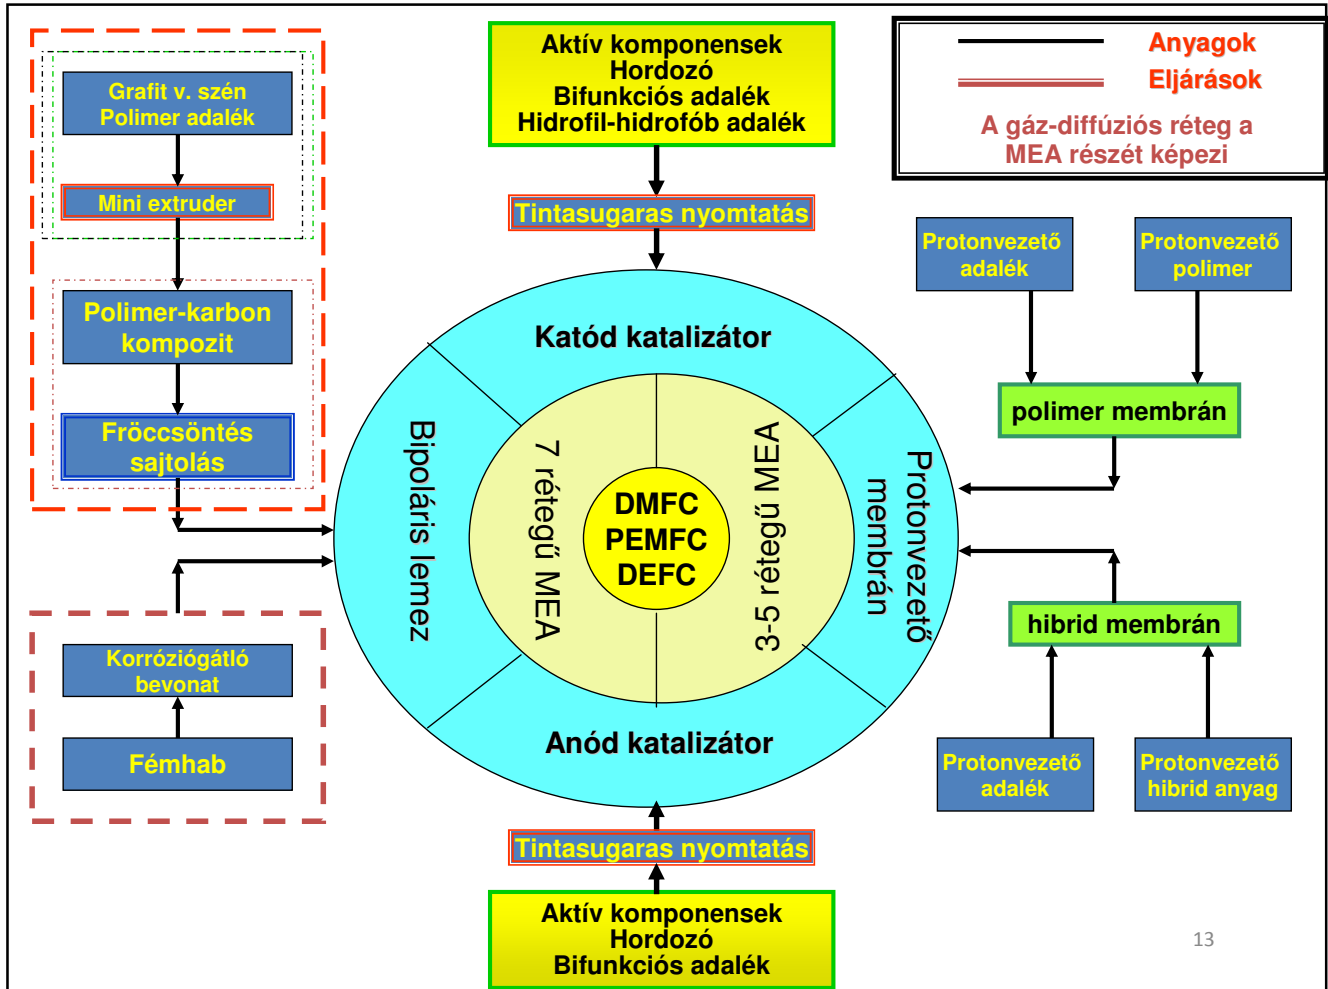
Grafit v. szén
Polimer adalék

Mini extruder

Polimer-karbon kompozit

Fröccsöntés sajtolás

Korróziógátló bevonat

Fémhab

Aktív komponensek
Hordozó
Bifunkciós adalék
Hidrofil-hidrofób adalék

Tintasugaras nyomtatás

Anyagok
Eljárások
A gáz-diffúziós réteg a MEA részét képezi

Protonvezető adalék

Protonvezető polimer

polimer membrán

Katód katalizátor

Bipoláris lemez

7 rétegű MEA

DMFC
PEMFC
DEFC

3-5 rétegű MEA

Protonvezető membrán

Anód katalizátor

hibrid membrán

Protonvezető adalék

Protonvezető hibrid anyag

Tintasugaras nyomtatás

Aktív komponensek
Hordozó
Bifunkciós adalék

13